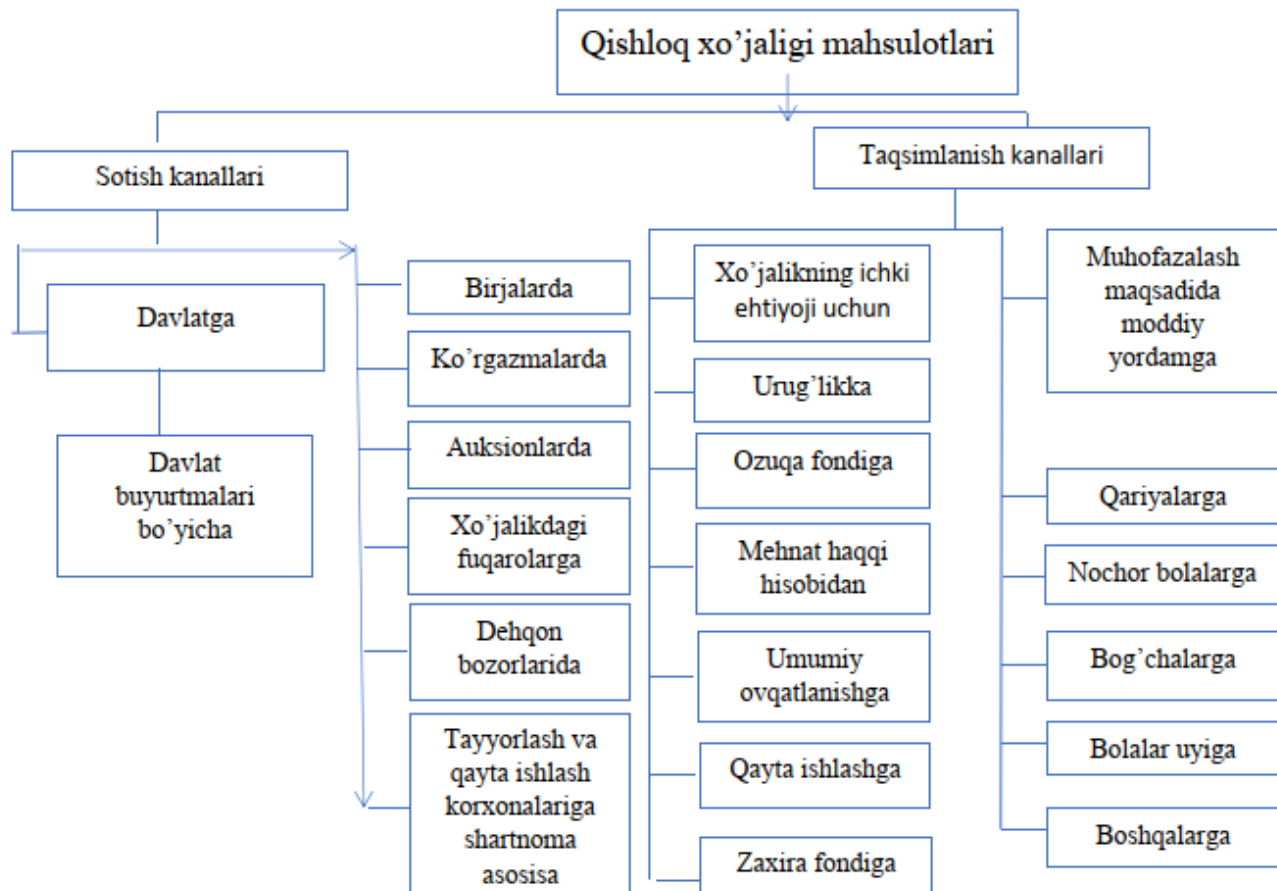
Qishloq xo’jaligi mahsulotlari

Sotish kanallari

Taqsimlanish kanallari

Davlatga

Davlat buyurtmalari bo’yicha

Birjalarda

Ko’rgazmalarda

Auksionlarda

Xo’jalikdagi fuqarolarga

Dehqon bozorlarida

Tayyorlash va qayta ishlash korxonalariga shartnoma asosisa

Xo’jalikning ichki ehtiyoji uchun

Urug’likka

Ozuqa fondiga

Mehnat haqqi hisobidan

Umumiy ovqatlanishga

Qayta ishlashga

Zaxira fondiga

Muhofazalash maqsadida moddiy yordamga

Qariyalarga

Nochor bolalarga

Bog’chalarga

Bolalar uyiga

Boshqalarga